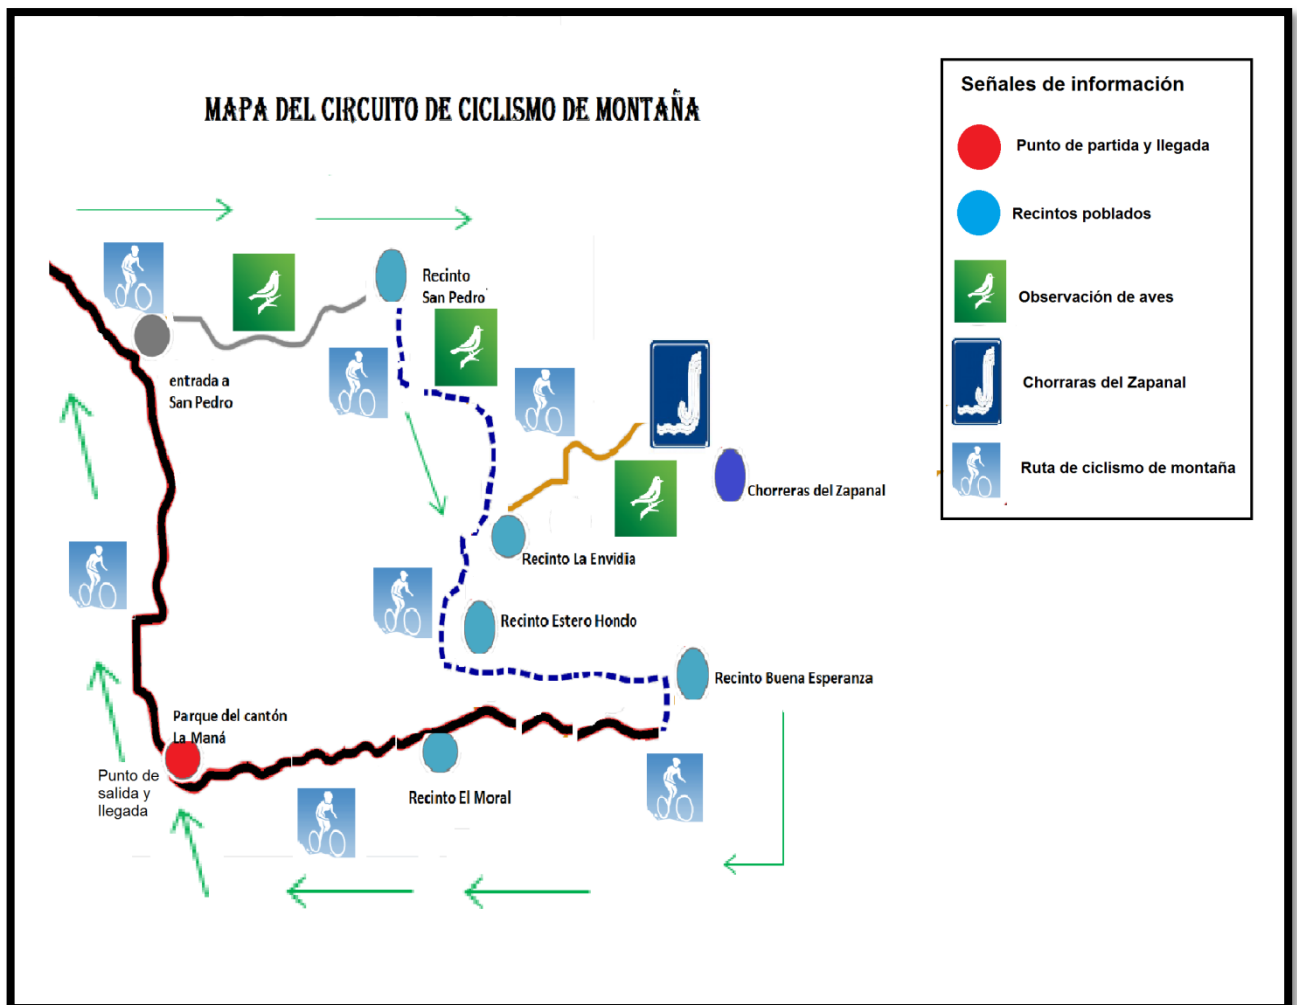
MAPA DEL CIRCUITO DE CICLISMO DE MONTAÑA

Señales de información

Punto de partida y llegada

Recintos poblados

Observación de aves

Chorraras del Zapanal

Ruta de ciclismo de montaña

Recinto San Pedro

entrada a San Pedro

Chorreras del Zapanal

Recinto La Envidia

Recinto Estero Hondo

Recinto Buena Esperanza

Parque del cantón La Maná

Punto de salida y llegada

Recinto El Moral